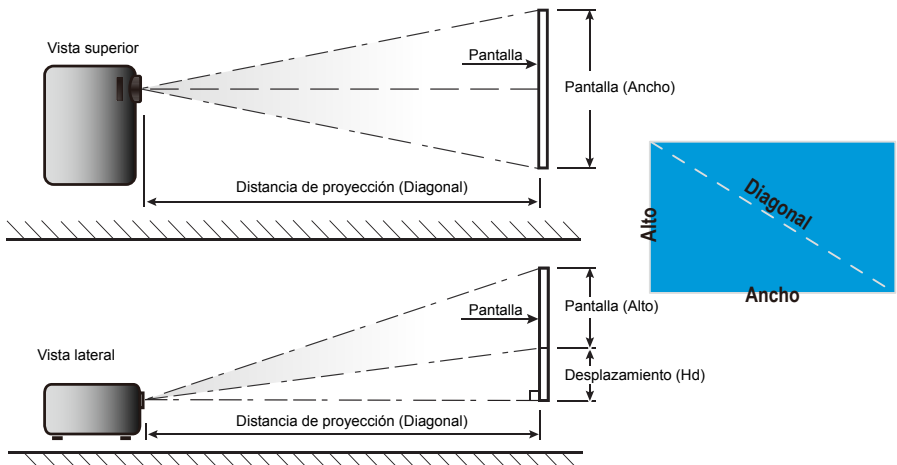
Vista superior

Pantalla

Pantalla (Ancho)

Distancia de proyección (Diagonal)

Diagonal

Alto

Ancho

Pantalla

Pantalla (Alto)

Vista lateral

Desplazamiento (Hd)

Distancia de proyección (Diagonal)